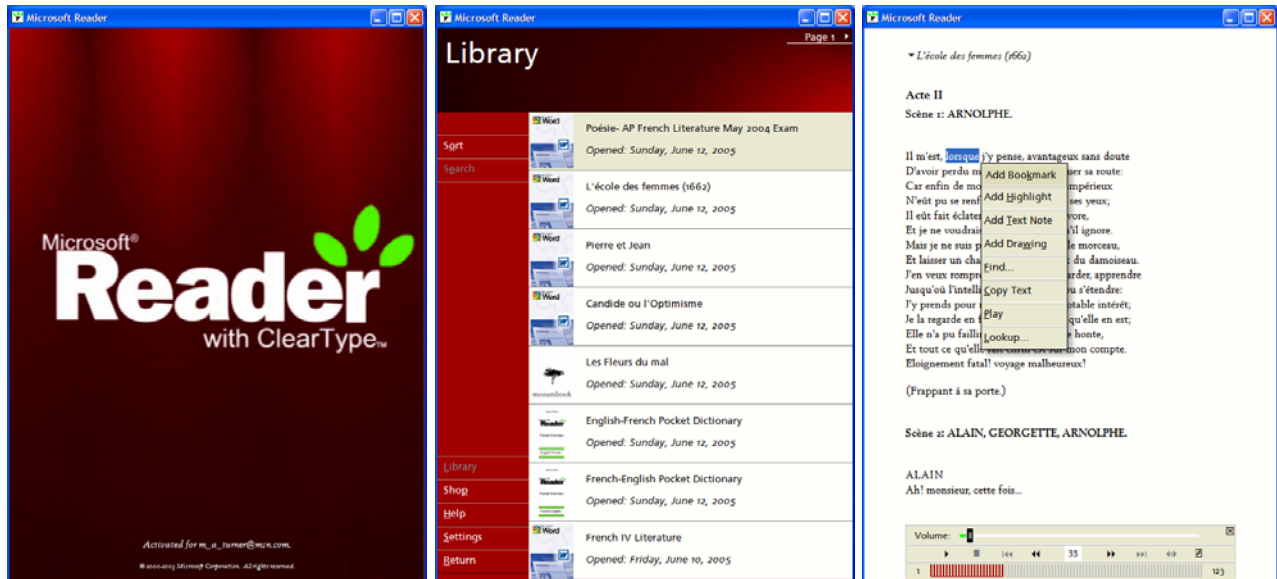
Microsoft Reader

Microsoft®
Reader
with ClearType™

Activated for m_a_turner@msn.com.

© 2000-2003 Microsoft Corporation. All rights reserved.

Microsoft Reader

Library

Page 1

Sort
Search

Poésie- AP French Literature May 2004 Exam
Opened: Sunday, June 12, 2005

L'école des femmes (1662)
Opened: Sunday, June 12, 2005

Pierre et Jean
Opened: Sunday, June 12, 2005

Candide ou l'Optimisme
Opened: Sunday, June 12, 2005

Les Fleurs du mal
Opened: Sunday, June 12, 2005

English-French Pocket Dictionary
Opened: Sunday, June 12, 2005

French-English Pocket Dictionary
Opened: Sunday, June 12, 2005

French IV Literature
Opened: Friday, June 10, 2005

Library
Shop
Help
Settings
Return

Microsoft Reader

L'école des femmes (1662)

Acte II
Scène 1: ARNOLPHE.

Il m'est, lorsque j'y pense, avantageux sans doute
D'avoir perdu m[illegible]ner sa route:
Car enfin de mo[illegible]impérieux
N'eût pu se renf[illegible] ses yeux;
Il eût fait éclater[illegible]vore,
Et je ne voudrai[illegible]'il ignore.
Mais je ne suis p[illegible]le morceau,
Et laisser un cha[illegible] du damoiseau.
J'en veux rompre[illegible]arder, apprendre
Jusqu'où l'intelli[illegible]u s'étendre:
J'y prends pour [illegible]ptable intérêt;
Je la regarde en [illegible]qu'elle en est;
Elle n'a pu failli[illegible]e honte,
Et tout ce qu'elle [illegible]on compte.
Eloignement fatal! voyage malheureux!

Add Bookmark
Add Highlight
Add Text Note
Add Drawing
Find...
Copy Text
Play
Lookup...

(Frappant à sa porte.)

Scène 2: ALAIN, GEORGETTE, ARNOLPHE.

ALAIN
Ah! monsieur, cette fois...

Volume:
33
1
123